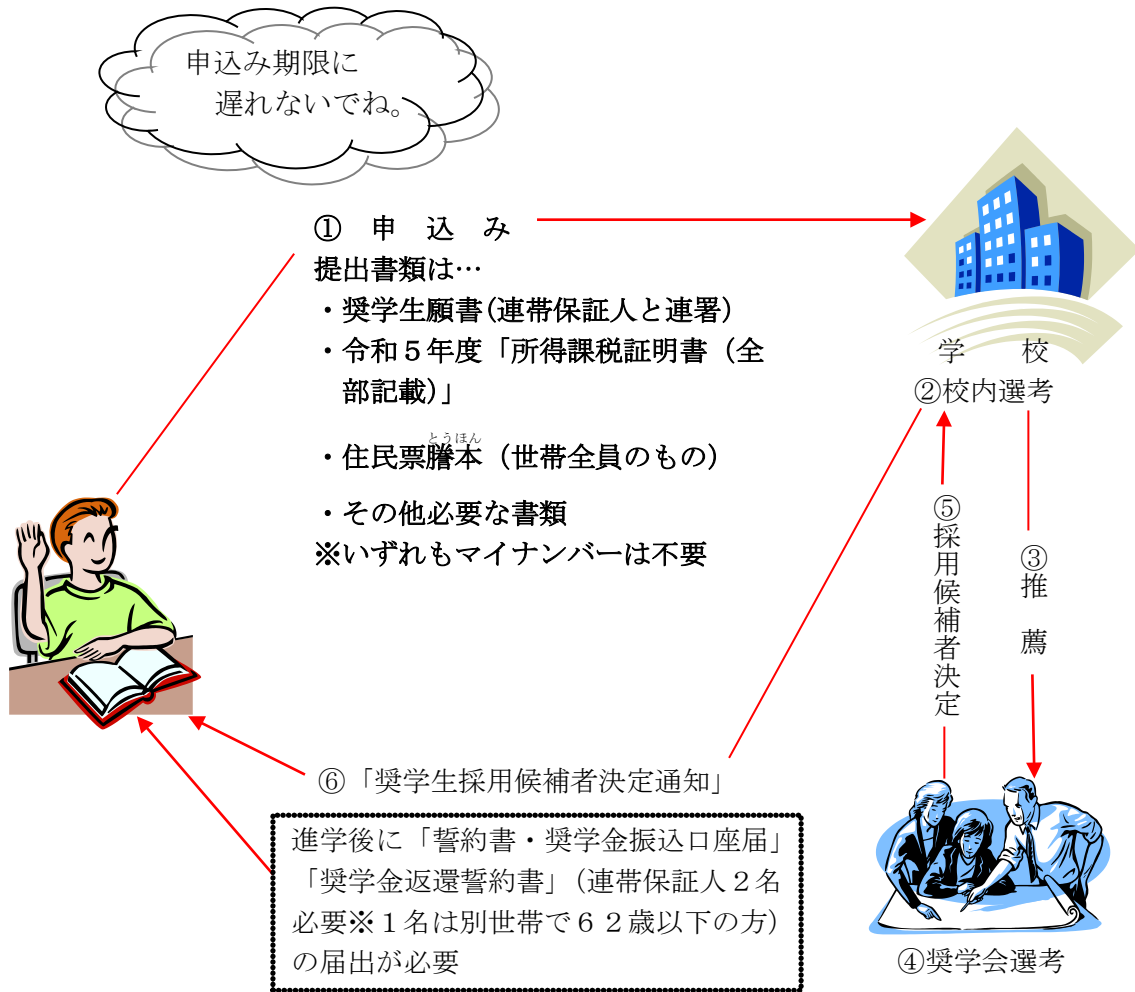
申込み期限に
遅れないでね。

① 申 込 み
提出書類は…
・奨学生願書（連帯保証人と連署）
・令和５年度「所得課税証明書（全部記載）」
・住民票謄本（世帯全員のもの）
・その他必要な書類
※いずれもマイナンバーは不要

学 校
②校内選考

⑤採用候補者決定

③推 薦

④奨学会選考

⑥「奨学生採用候補者決定通知」

進学後に「誓約書・奨学金振込口座届」「奨学金返還誓約書」（連帯保証人２名必要※１名は別世帯で６２歳以下の方）の届出が必要